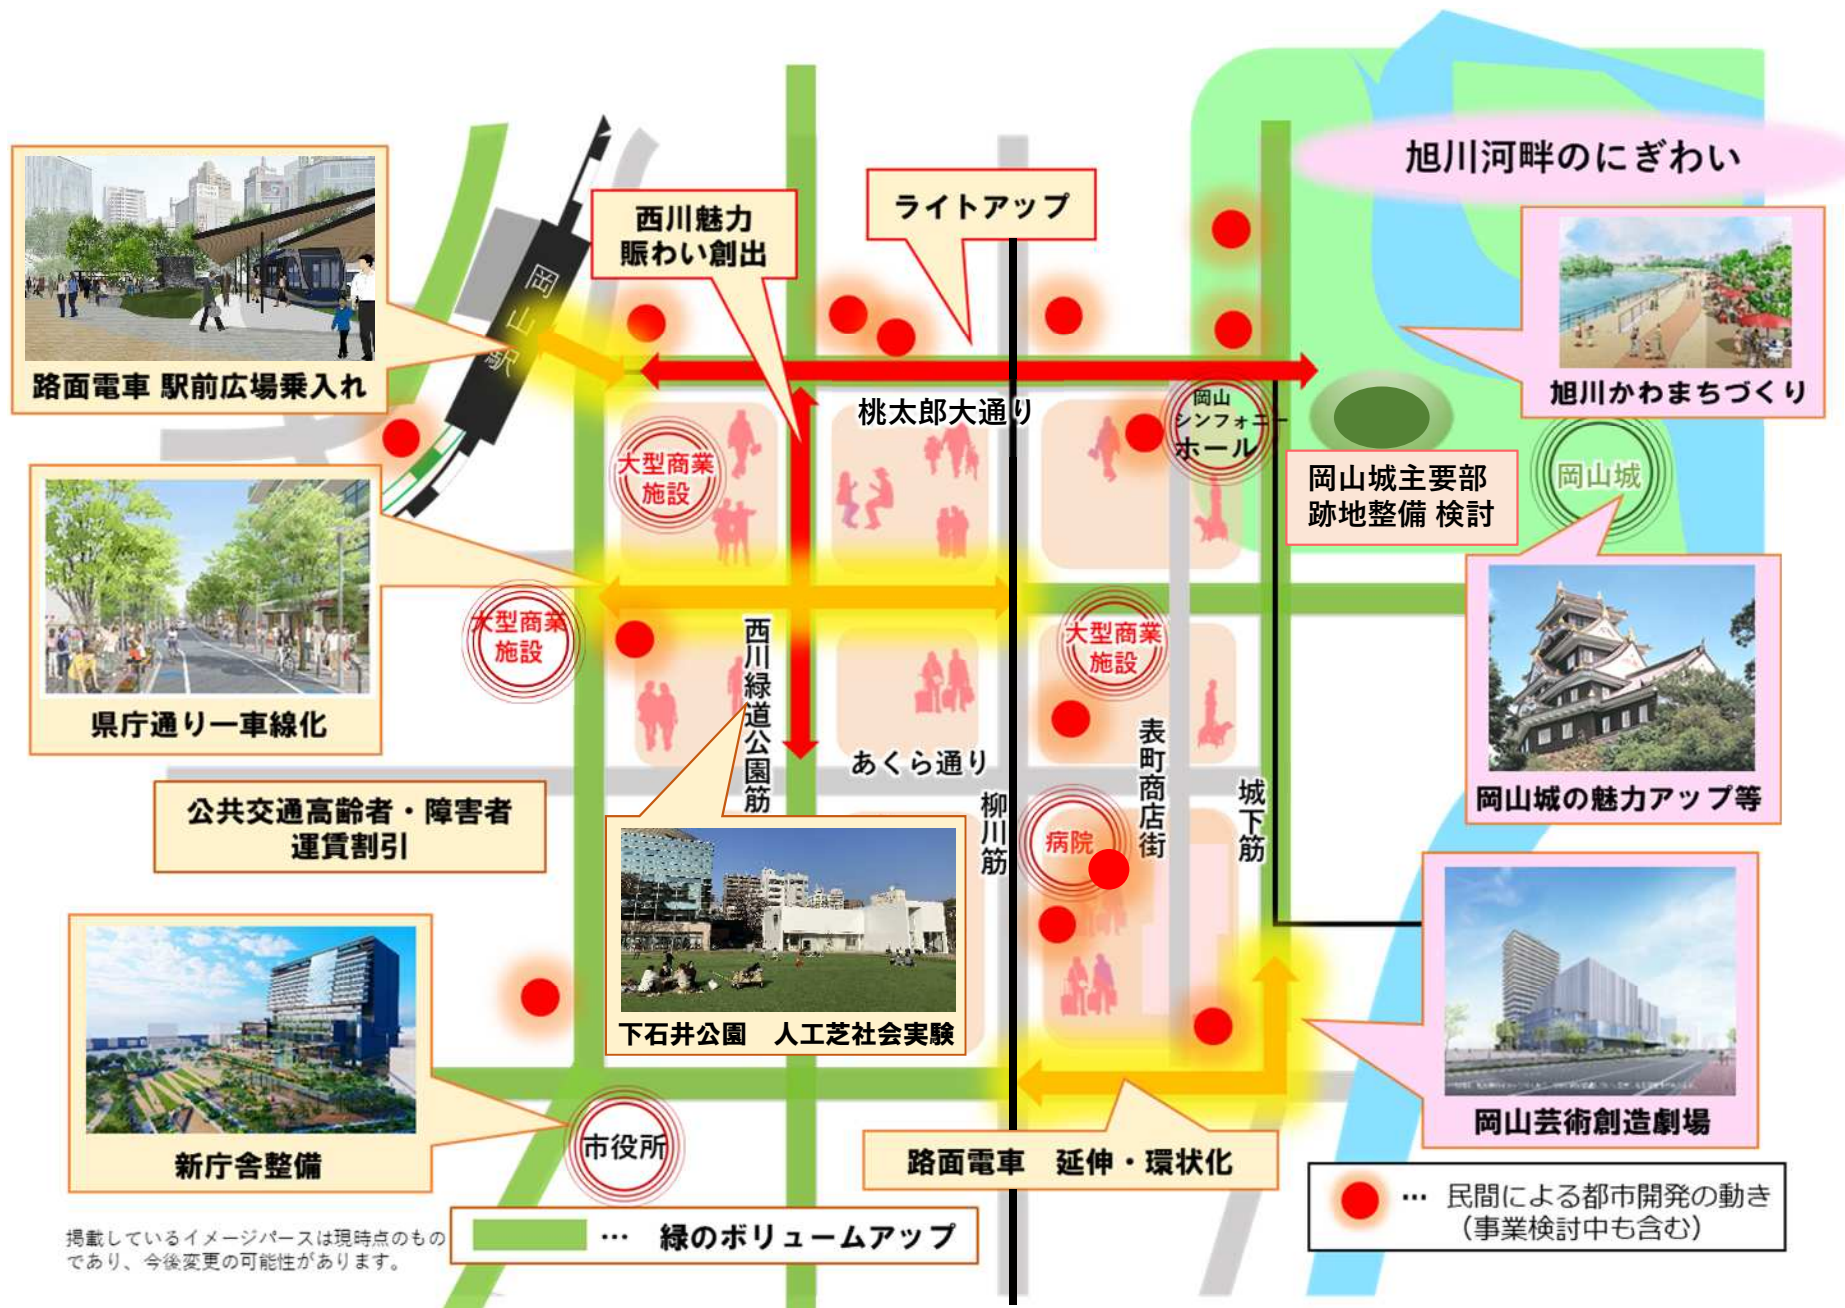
旭川河畔のにぎわい

路面電車 駅前広場乗入れ

岡山駅

西川魅力
賑わい創出

ライトアップ

旭川かわまちづくり

桃太郎大通り

岡山シンフォニーホール

岡山城主要部
跡地整備 検討

岡山城

大型商業施設

大型商業施設

大型商業施設

県庁通り一車線化

西川緑道公園筋

あくら通り

表町商店街

城下筋

柳川筋

病院

岡山城の魅力アップ等

公共交通高齢者・障害者
運賃割引

下石井公園　人工芝社会実験

岡山芸術創造劇場

新庁舎整備

市役所

路面電車　延伸・環状化

… 民間による都市開発の動き
（事業検討中も含む）

掲載しているイメージパースは現時点のものであり、今後変更の可能性があります。

… 緑のボリュームアップ